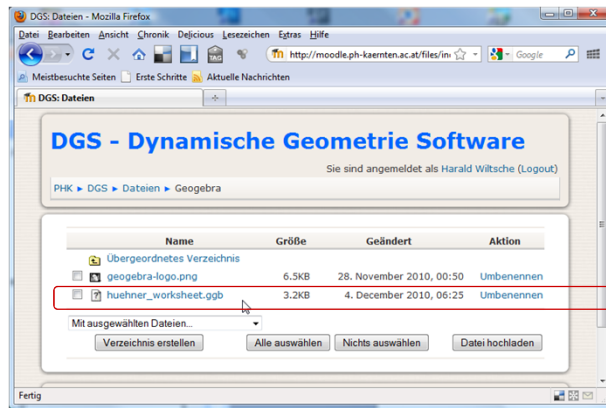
DGS: Dateien - Mozilla Firefox

Datei Bearbeiten Ansicht Chronik Delicious Lesezeichen Extras Hilfe

TAG

http://moodle.ph-kaernten.ac.at/files/in

Google

Meistbesuchte Seiten Erste Schritte Aktuelle Nachrichten

DGS: Dateien

DGS - Dynamische Geometrie Software

Sie sind angemeldet als Harald Wiltsche (Logout)

PHK ► DGS ► Dateien ► Geogebra

| | Name | Größe | Geändert | Aktion |
|---|---|---|---|---|
| | Übergeordnetes Verzeichnis | | | |
| | geogebra-logo.png | 6.5KB | 28. November 2010, 00:50 | Umbenennen |
| | huehner_worksheet.ggb | 3.2KB | 4. December 2010, 06:25 | Umbenennen |

Mit ausgewählten Dateien...

Verzeichnis erstellen Alle auswählen Nichts auswählen Datei hochladen

Fertig